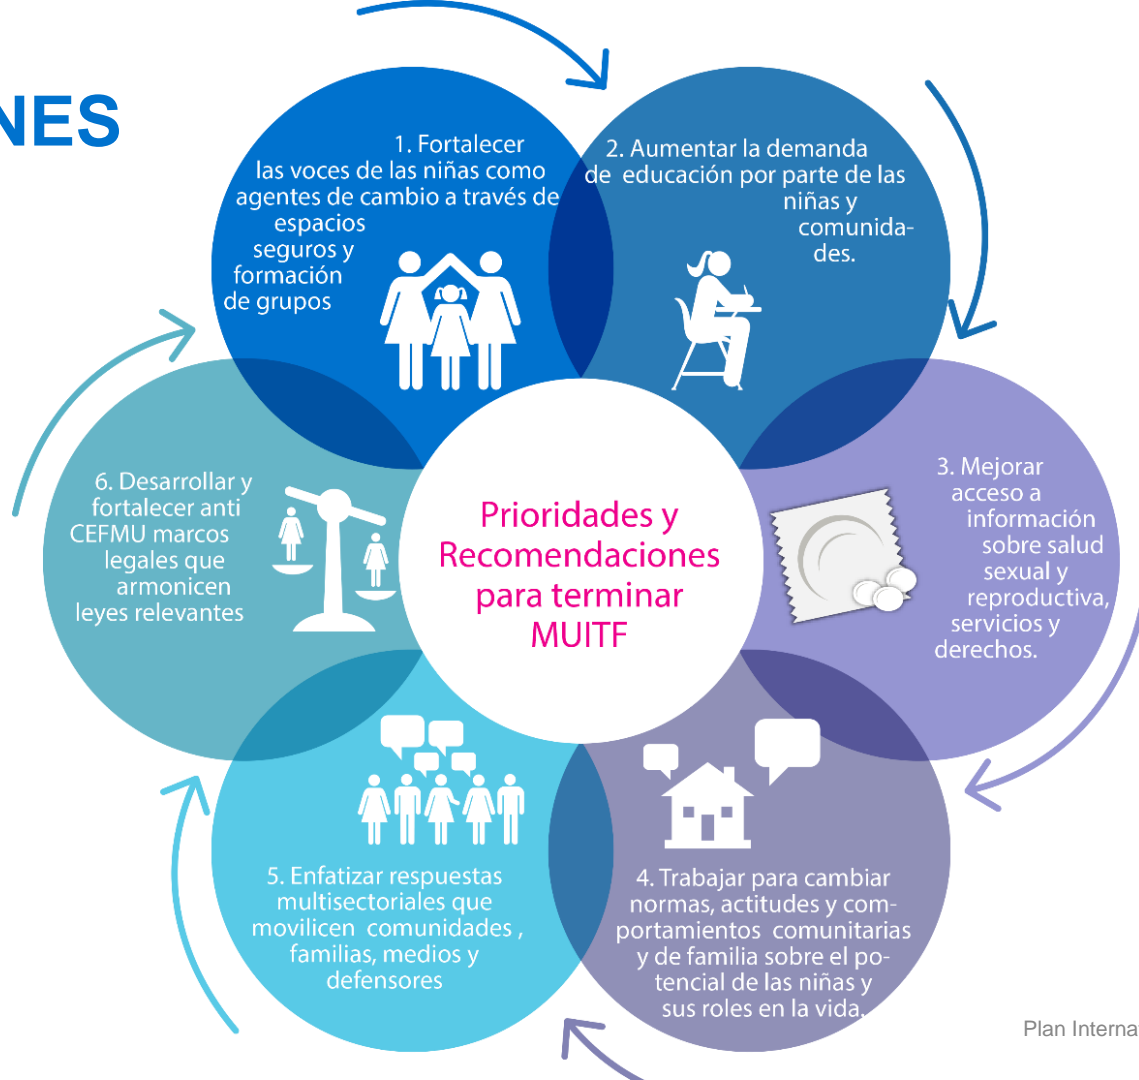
NES

1. Fortalecer las voces de las niñas como agentes de cambio a través de espacios seguros y formación de grupos

2. Aumentar la demanda de educación por parte de las niñas y comunidades.

3. Mejorar acceso a información sobre salud sexual y reproductiva, servicios y derechos.

4. Trabajar para cambiar normas, actitudes y comportamientos comunitarias y de familia sobre el potencial de las niñas y sus roles en la vida.

5. Enfatizar respuestas multisectoriales que movilicen comunidades , familias, medios y defensores

6. Desarrollar y fortalecer anti CEFMU marcos legales que armonicen leyes relevantes

Prioridades y Recomendaciones para terminar MUITF

Plan Interna